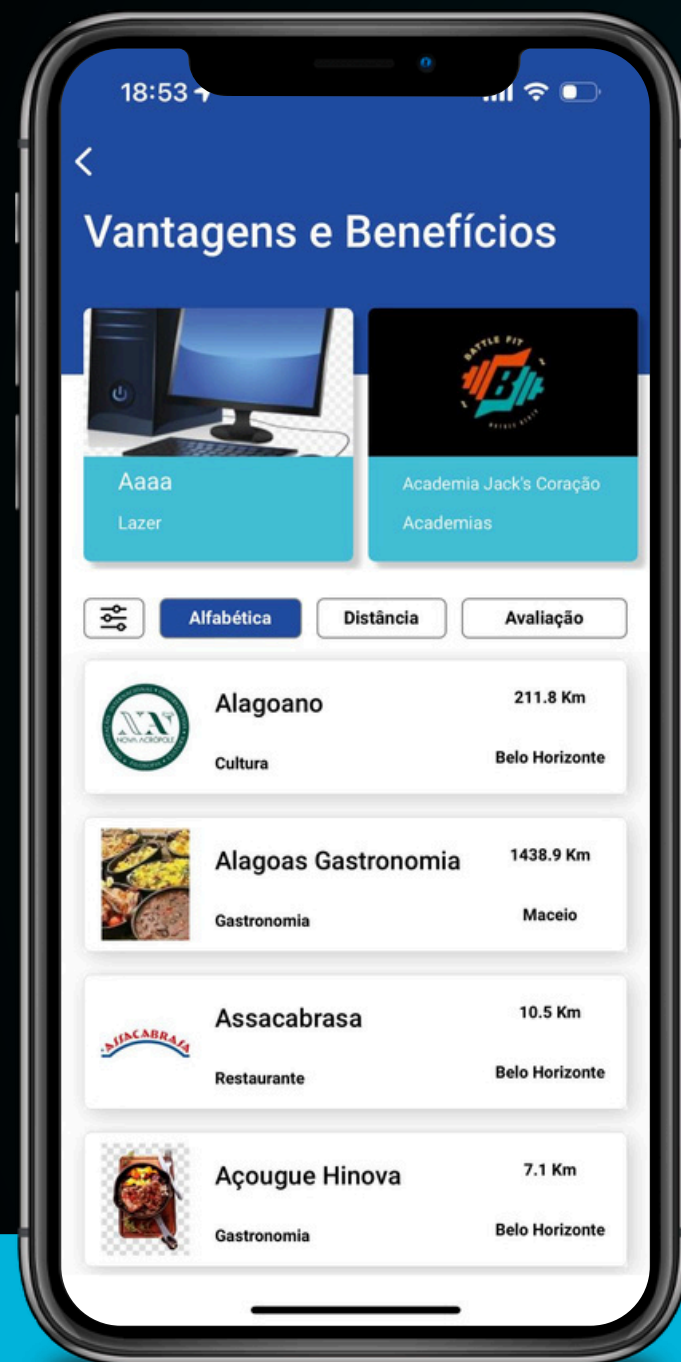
18:53

<

Vantagens e Benefícios

BATTLE FIT

Aaaa
Lazer

Academia Jack's Coração
Academias

Alfabética
Distância
Avaliação

NOVA ACRÓPOLE

Alagoano
211.8 Km
Cultura
Belo Horizonte

Alagoas Gastronomia
1438.9 Km
Gastronomia
Maceio

ASSACABRASA

Assacabrasa
10.5 Km
Restaurante
Belo Horizonte

Açougue Hinova
7.1 Km
Gastronomia
Belo Horizonte